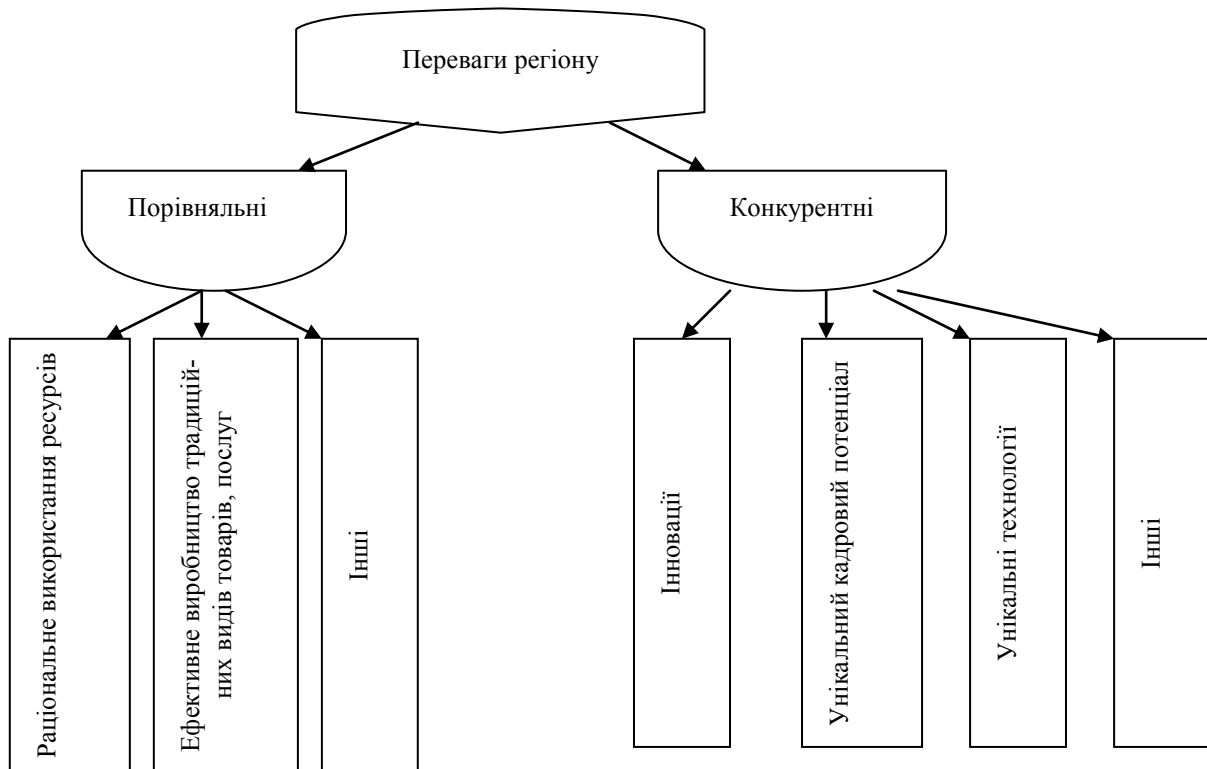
Переваги регіону

Порівняльні

Конкурентні

Раціональне використання ресурсів

Ефективне виробництво традиційних видів товарів, послуг

Інші

Інновації

Унікальний кадровий потенціал

Унікальні технології

Інші